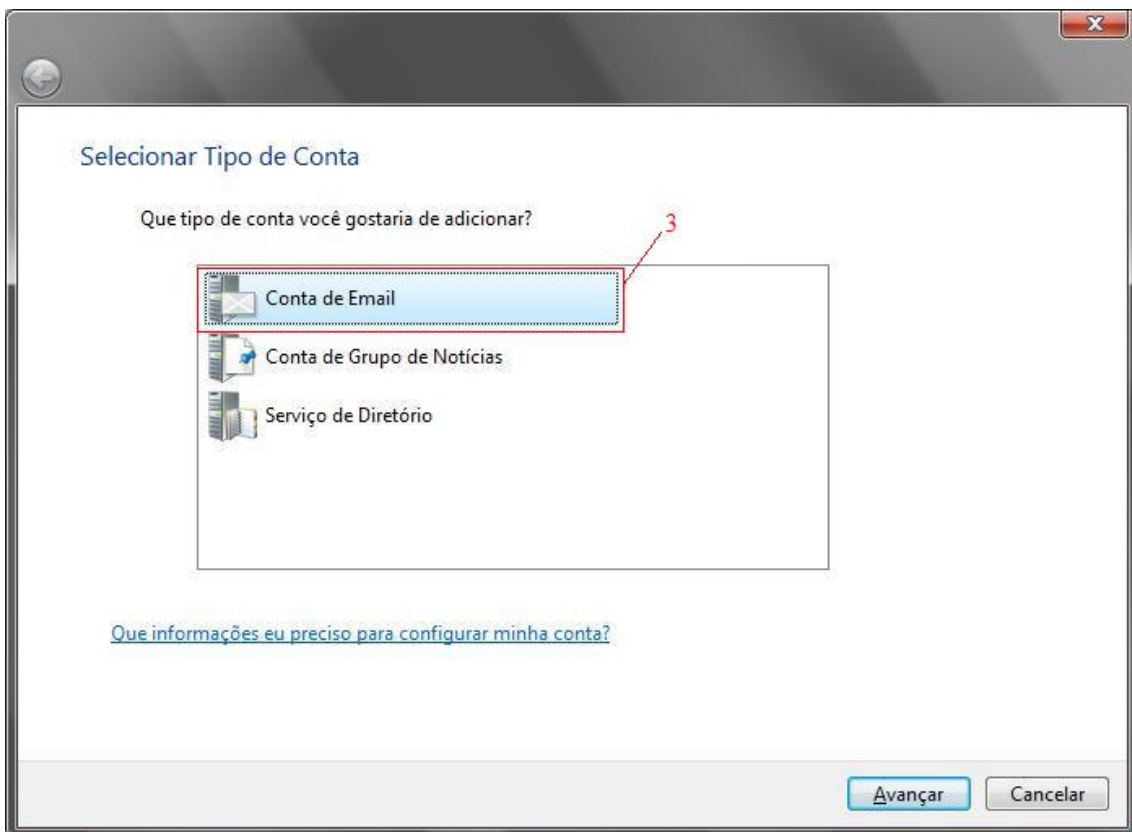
Selecionar Tipo de Conta

Que tipo de conta você gostaria de adicionar?

3

Conta de Email

Conta de Grupo de Notícias

Serviço de Diretório

Que informações eu preciso para configurar minha conta?

Avançar

Cancelar